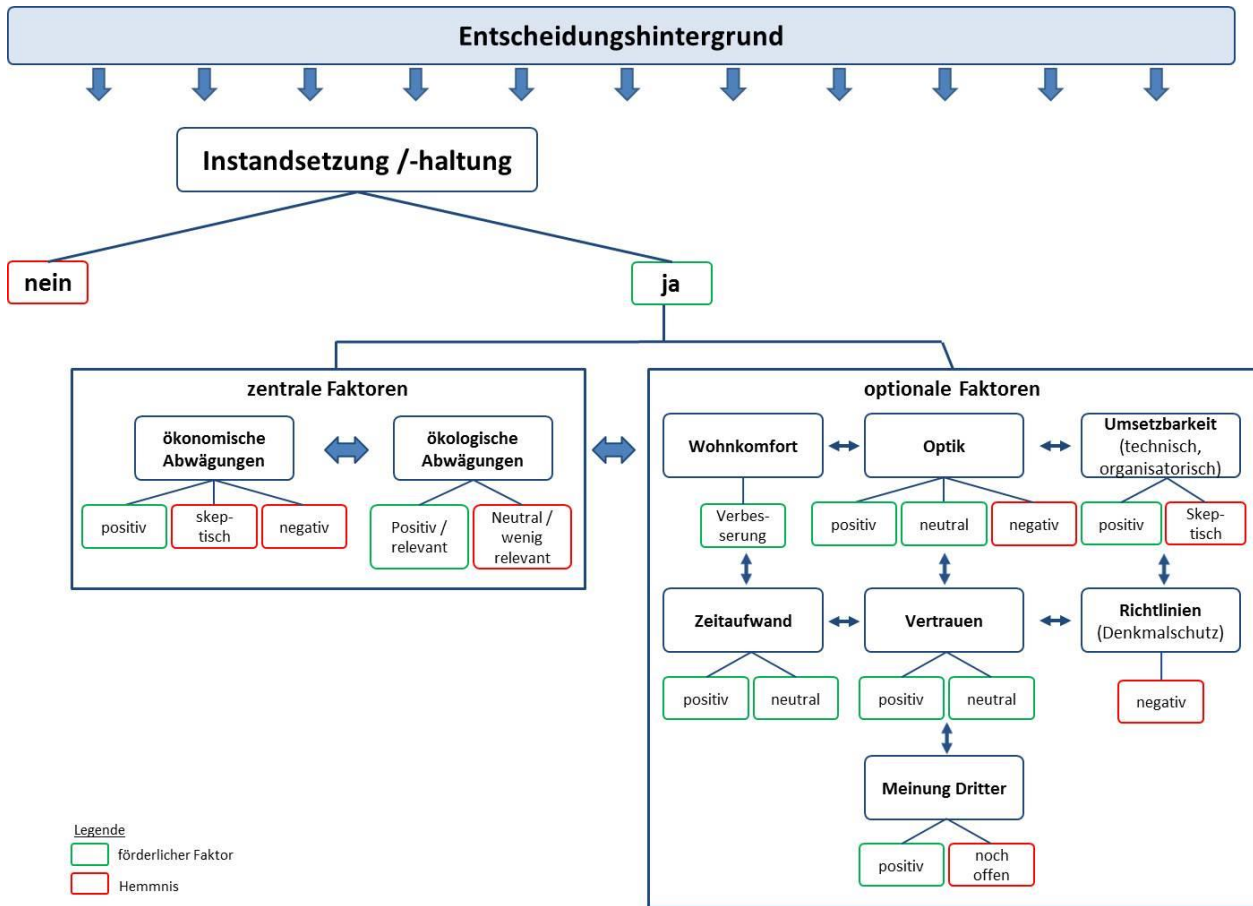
Entscheidungshintergrund

Instandsetzung /-haltung

nein

ja

zentrale Faktoren

ökonomische Abwägungen

ökologische Abwägungen

positiv

skeptisch

negativ

Positiv / relevant

Neutral / wenig relevant

optionale Faktoren

Wohnkomfort

Optik

Umsetzbarkeit (technisch, organisatorisch)

Verbesserung

positiv

neutral

negativ

positiv

Skeptisch

Zeitaufwand

Vertrauen

Richtlinien (Denkmalschutz)

positiv

neutral

positiv

neutral

negativ

Meinung Dritter

positiv

noch offen

Legende

förderlicher Faktor

Hemmnis